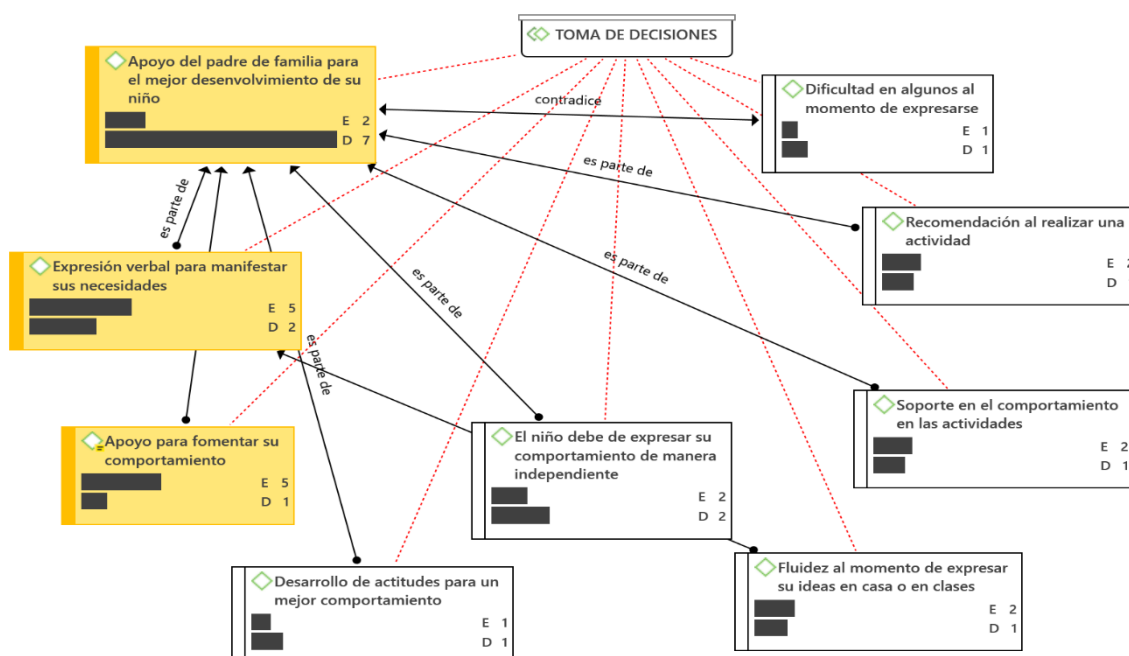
TOMA DE DECISIONES

Apoyo del padre de familia para el mejor desenvolvimiento de su niño
E 2
D 7

contradice

Dificultad en algunos al momento de expresarse
E 1
D 1

es parte de

es parte de

Recomendación al realizar una actividad
E 2
D

Expresión verbal para manifestar sus necesidades
E 5
D 2

es parte de

es parte de

es parte de

Soporte en el comportamiento en las actividades
E 2
D 1

Apoyo para fomentar su comportamiento
E 5
D 1

El niño debe de expresar su comportamiento de manera independiente
E 2
D 2

Fluidez al momento de expresar su ideas en casa o en clases
E 2
D 1

Desarrollo de actitudes para un mejor comportamiento
E 1
D 1